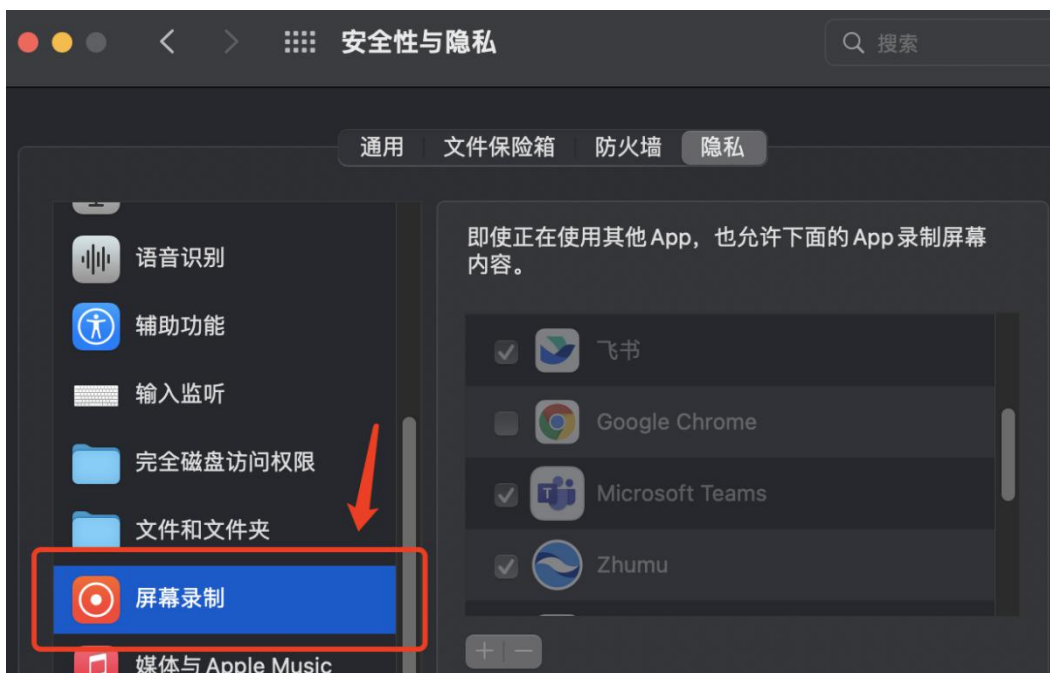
安全性与隐私

搜索

通用 文件保险箱 防火墙 隐私

语音识别

辅助功能

输入监听

完全磁盘访问权限

文件和文件夹

屏幕录制

媒体与 Apple Music

即使正在使用其他App，也允许下面的App录制屏幕内容。

飞书

Google Chrome

Microsoft Teams

Zhumu

+ −